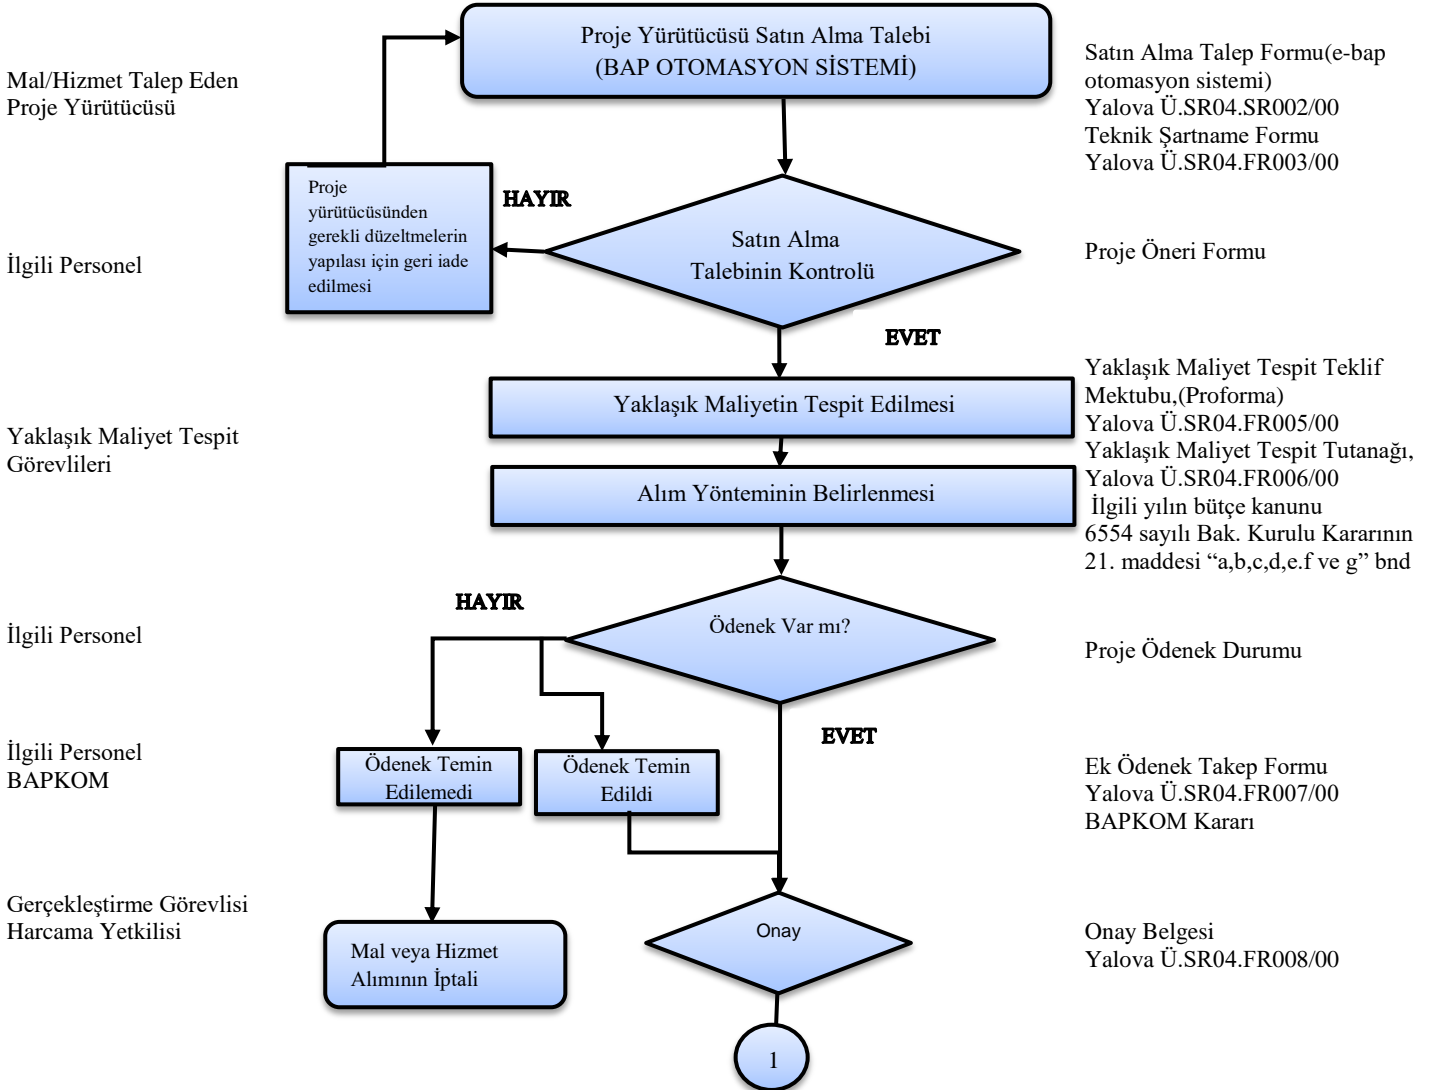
Mal/Hizmet Talep Eden Proje Yürütücüsü

Proje Yürütücüsü Satın Alma Talebi
(BAP OTOMASYON SİSTEMİ)

Satın Alma Talep Formu(e-bap otomasyon sistemi)
Yalova Ü.SR04.SR002/00
Teknik Şartname Formu
Yalova Ü.SR04.FR003/00

İlgili Personel

Proje yürütücüsünden gerekli düzeltmelerin yapılası için geri iade edilmesi

HAYIR

Satın Alma Talebinin Kontrolü

Proje Öneri Formu

EVET

Yaklaşık Maliyet Tespit Görevlileri

Yaklaşık Maliyetin Tespit Edilmesi

Alım Yönteminin Belirlenmesi

Yaklaşık Maliyet Tespit Teklif Mektubu,(Proforma)
Yalova Ü.SR04.FR005/00
Yaklaşık Maliyet Tespit Tutanağı,
Yalova Ü.SR04.FR006/00
İlgili yılın bütçe kanunu
6554 sayılı Bak. Kurulu Kararının 21. maddesi "a,b,c,d,e.f ve g" bnd

İlgili Personel

HAYIR

Ödenek Var mı?

Proje Ödenek Durumu

EVET

İlgili Personel
BAPKOM

Ödenek Temin Edilemedi

Ödenek Temin Edildi

Ek Ödenek Takep Formu
Yalova Ü.SR04.FR007/00
BAPKOM Kararı

Gerçekleştirme Görevlisi
Harcama Yetkilisi

Mal veya Hizmet Alımının İptali

Onay

Onay Belgesi
Yalova Ü.SR04.FR008/00

1